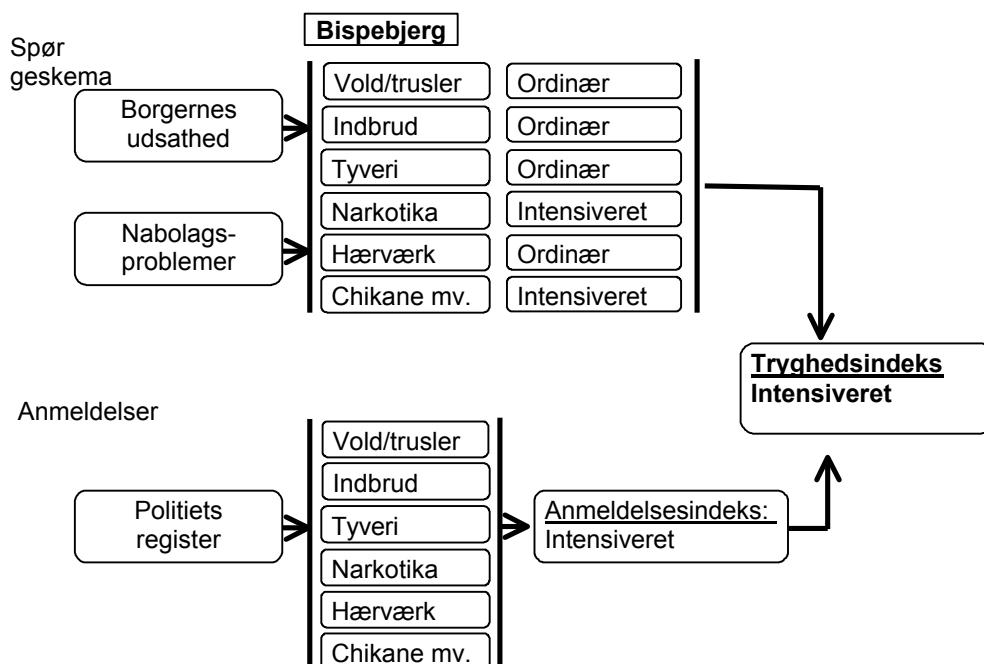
Bispebjerg

Spør geskema

Borgernes udsathed

Nabolags-problemer

| | |
|---|---|
| Vold/trusler | Ordinær |
| Indbrud | Ordinær |
| Tyveri | Ordinær |
| Narkotika | Intensiveret |
| Hærværk | Ordinær |
| Chikane mv. | Intensiveret |

Tryghedsindeks
Intensiveret

Anmeldelser

Politiets register

Vold/trusler
Indbrud
Tyveri
Narkotika
Hærværk
Chikane mv.

Anmeldelsesindeks:
Intensiveret